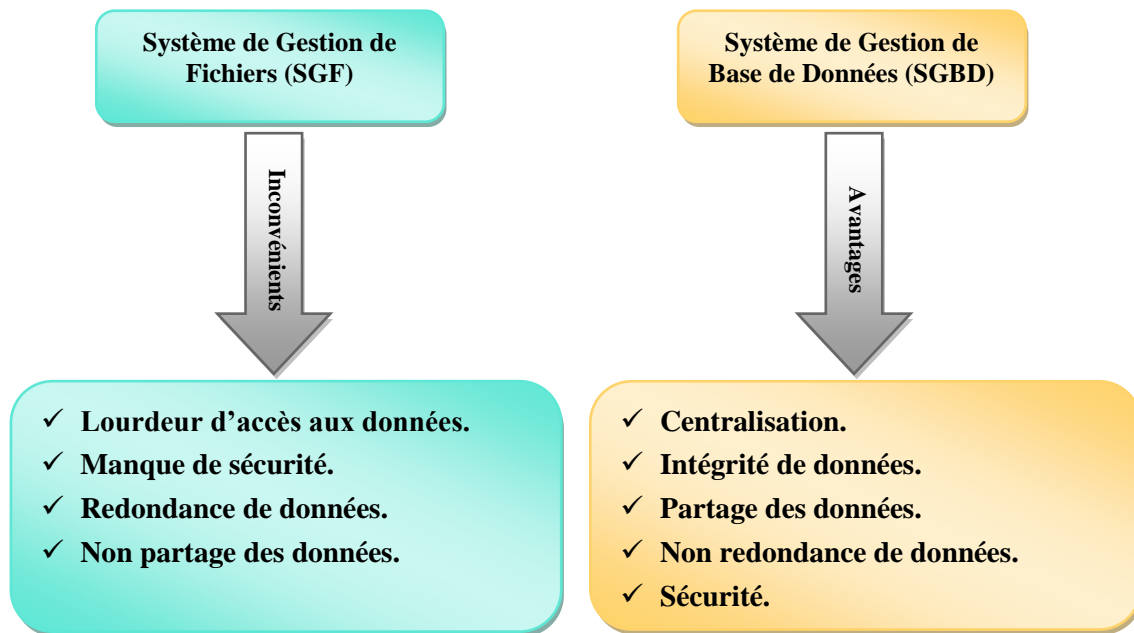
Système de Gestion de Fichiers (SGF)

Inconvénients

✓ Lourdeur d'accès aux données.
✓ Manque de sécurité.
✓ Redondance de données.
✓ Non partage des données.

Système de Gestion de Base de Données (SGBD)

Avantages

✓ Centralisation.
✓ Intégrité de données.
✓ Partage des données.
✓ Non redondance de données.
✓ Sécurité.